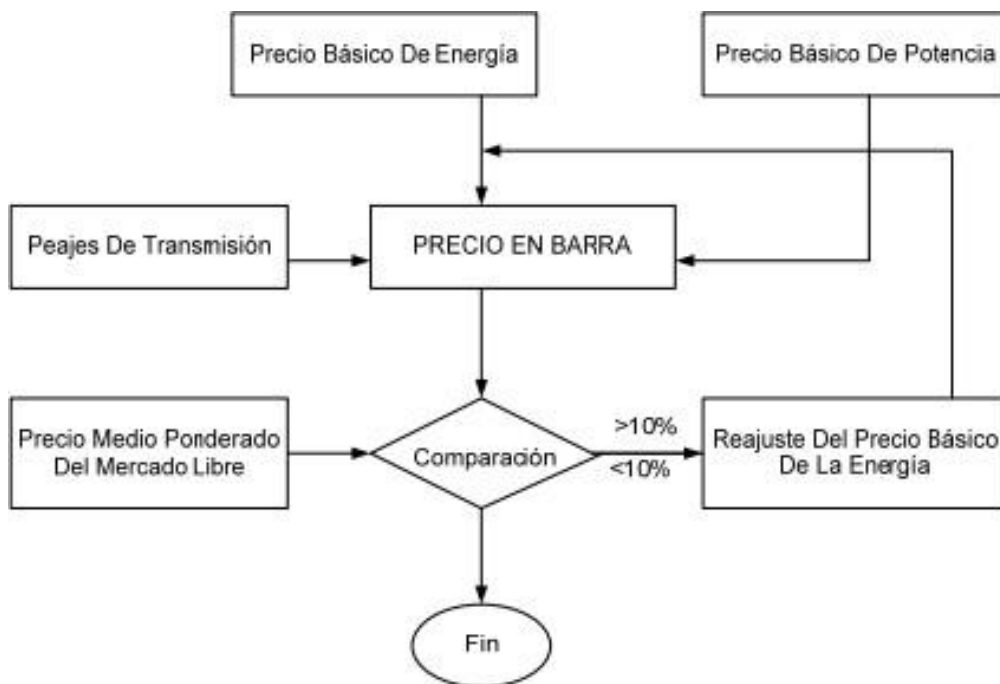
Precio Básico De Energía

Precio Básico De Potencia

Peajes De Transmisión

PRECIO EN BARRA

Precio Medio Ponderado Del Mercado Libre

Comparación

>10%

<10%

Reajuste Del Precio Básico De La Energía

Fin